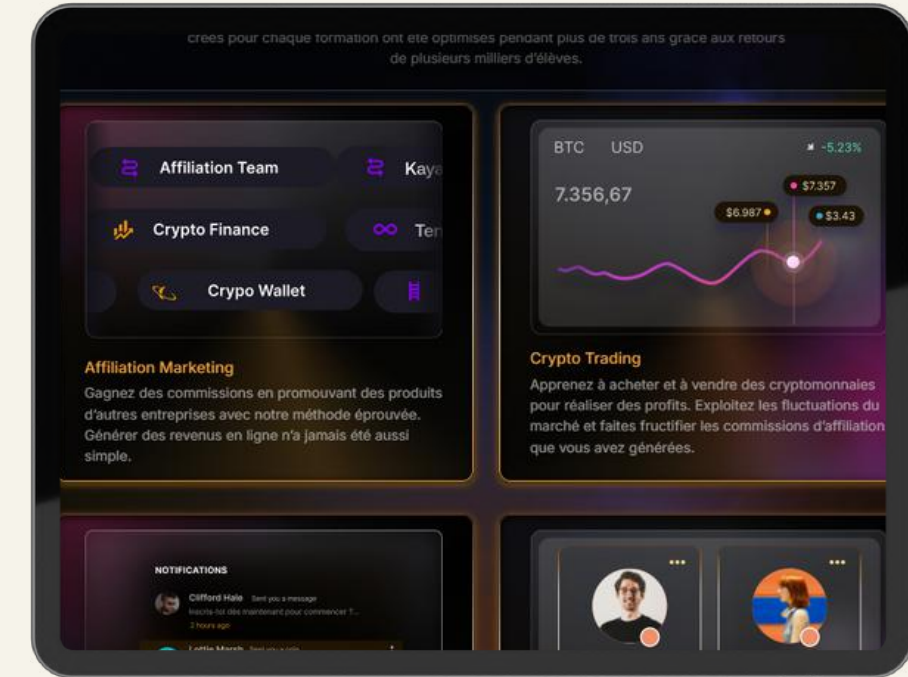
crées pour chaque formation ont été optimisés pendant plus de trois ans grâce aux retours de plusieurs milliers d'élèves.

Affiliation Team

Kaya

Crypto Finance

Ten

Crypo Wallet

Affiliation Marketing

Gagnez des commissions en promouvant des produits d'autres entreprises avec notre méthode éprouvée. Générer des revenus en ligne n'a jamais été aussi simple.

BTC USD

-5.23%

7.356,67

$7.357

$6.987

$3.43

Crypto Trading

Apprenez à acheter et à vendre des cryptomonnaies pour réaliser des profits. Exploitez les fluctuations du marché et faites fructifier les commissions d'affiliation que vous avez générées.

NOTIFICATIONS

Clifford Hale Sent you a message

Inscris-toi dès maintenant pour commencer T...

2 hours ago

Lottie Marsh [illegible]